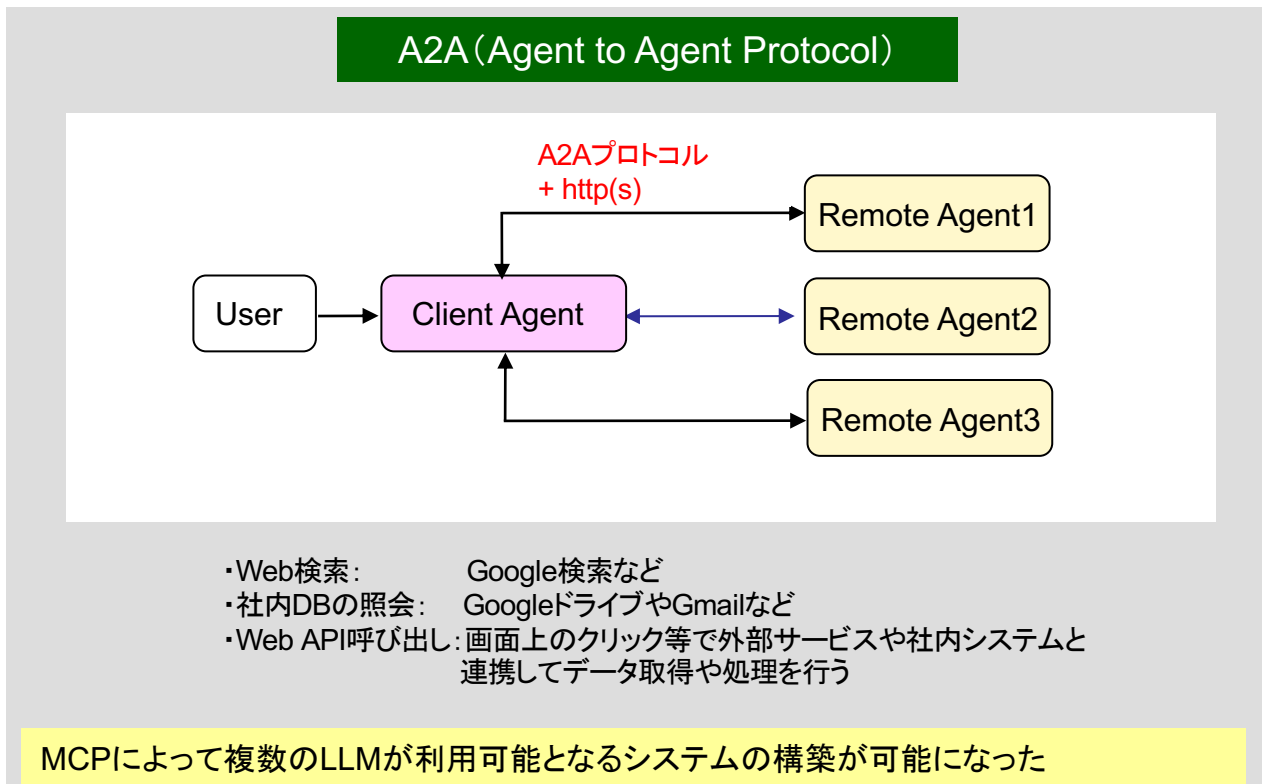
A2A（Agent to Agent Protocol）

A2Aプロトコル
+ http(s)

Remote Agent1

User

Client Agent

Remote Agent2

Remote Agent3

・Web検索：　　Google検索など
・社内DBの照会：　Googleドライブやgmailなど
・Web API呼び出し：画面上のクリック等で外部サービスや社内システムと連携してデータ取得や処理を行う

MCPによって複数のLLMが利用可能となるシステムの構築が可能になった